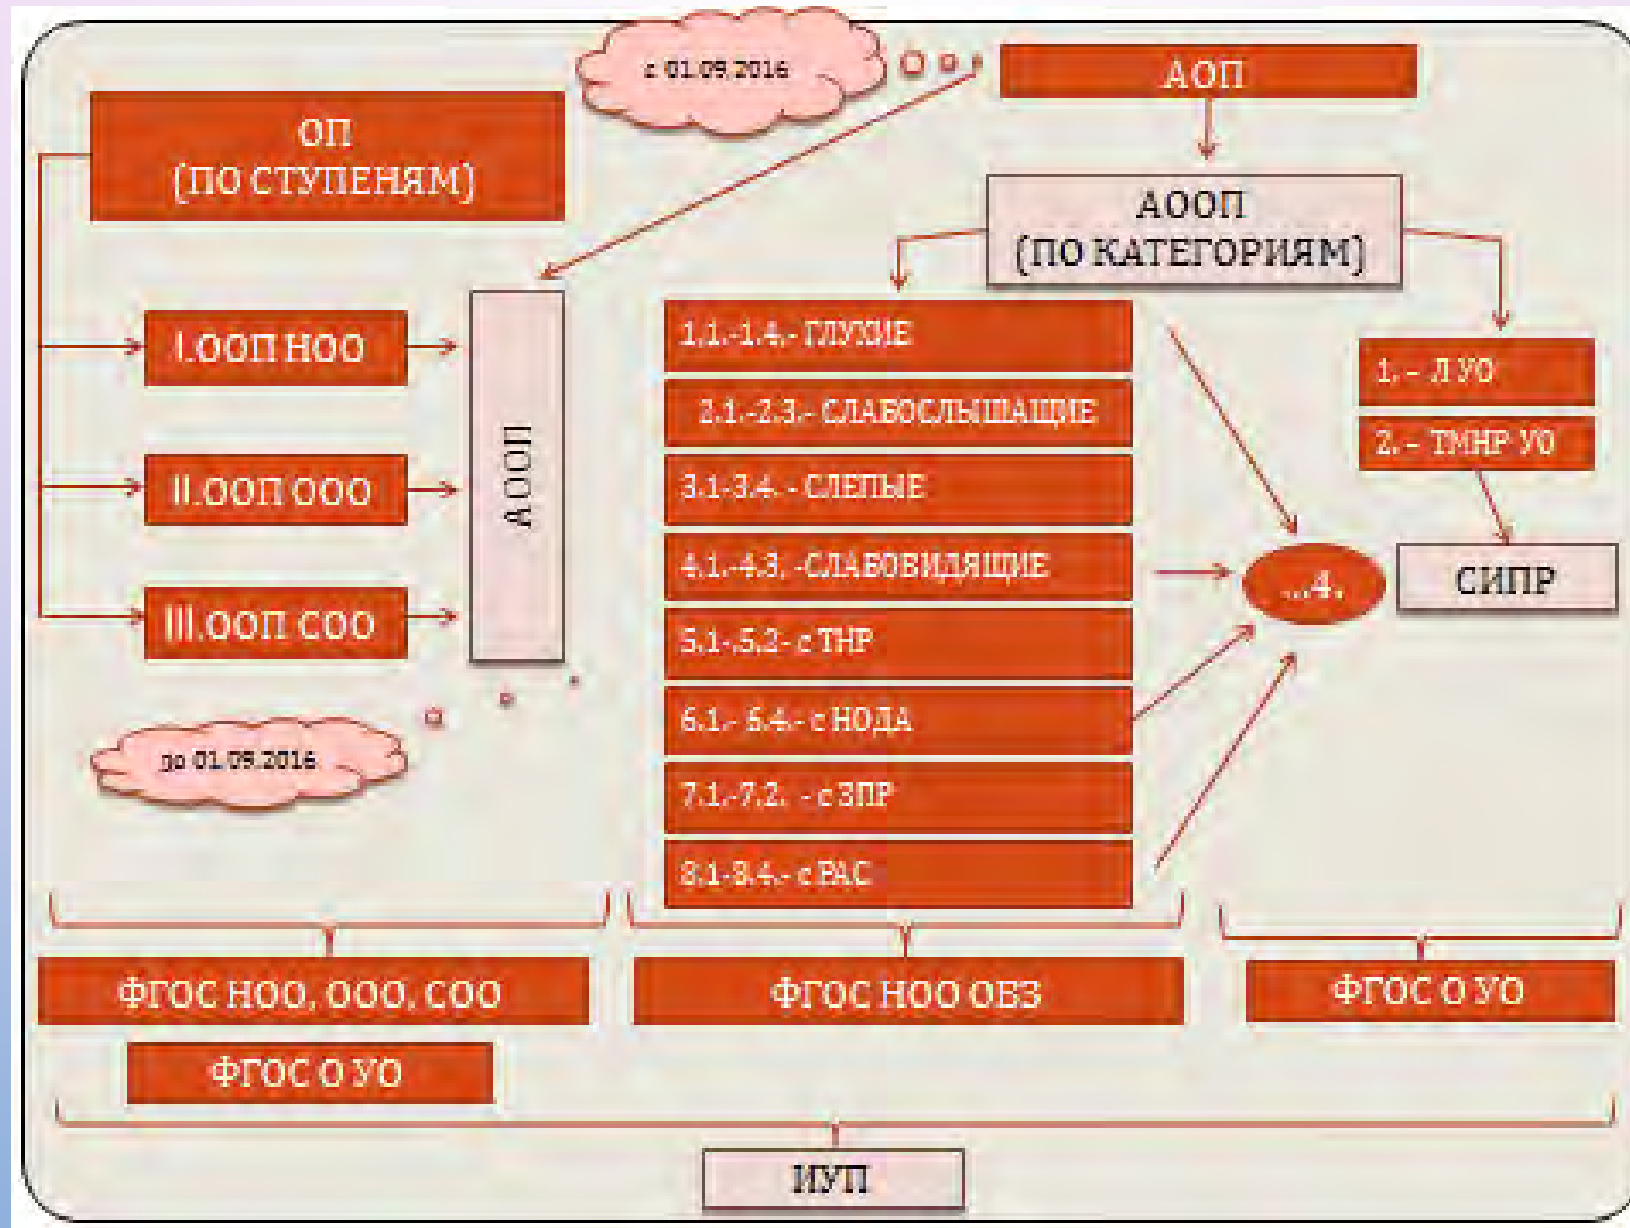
с 01.09.2016

АОП

ОП
(ПО СТУПЕНЯМ)

АООП
(ПО КАТЕГОРИЯМ)

I.ООП НОО

II.ООП ООО

III.ООП СОО

АООП

1.1.-1.4.- ГЛУХИЕ

2.1.-2.3.- СЛАБОСЛЫШАЩИЕ

3.1-3.4. - СЛЕПЫЕ

4.1.-4.3. -СЛАБОВИДЯЩИЕ

5.1-5.2- с ТНР

6.1.- 6.4.- с НОДА

7.1.-7.2. - с ЗПР

8.1-8.4.- с РАС

1. - Л УО

2. - ТМНР УО

...4.

СИПР

до 01.09.2016

ФГОС НОО, ООО, СОО

ФГОС НОО ОВЗ

ФГОС О УО

ФГОС О УО

ИУП